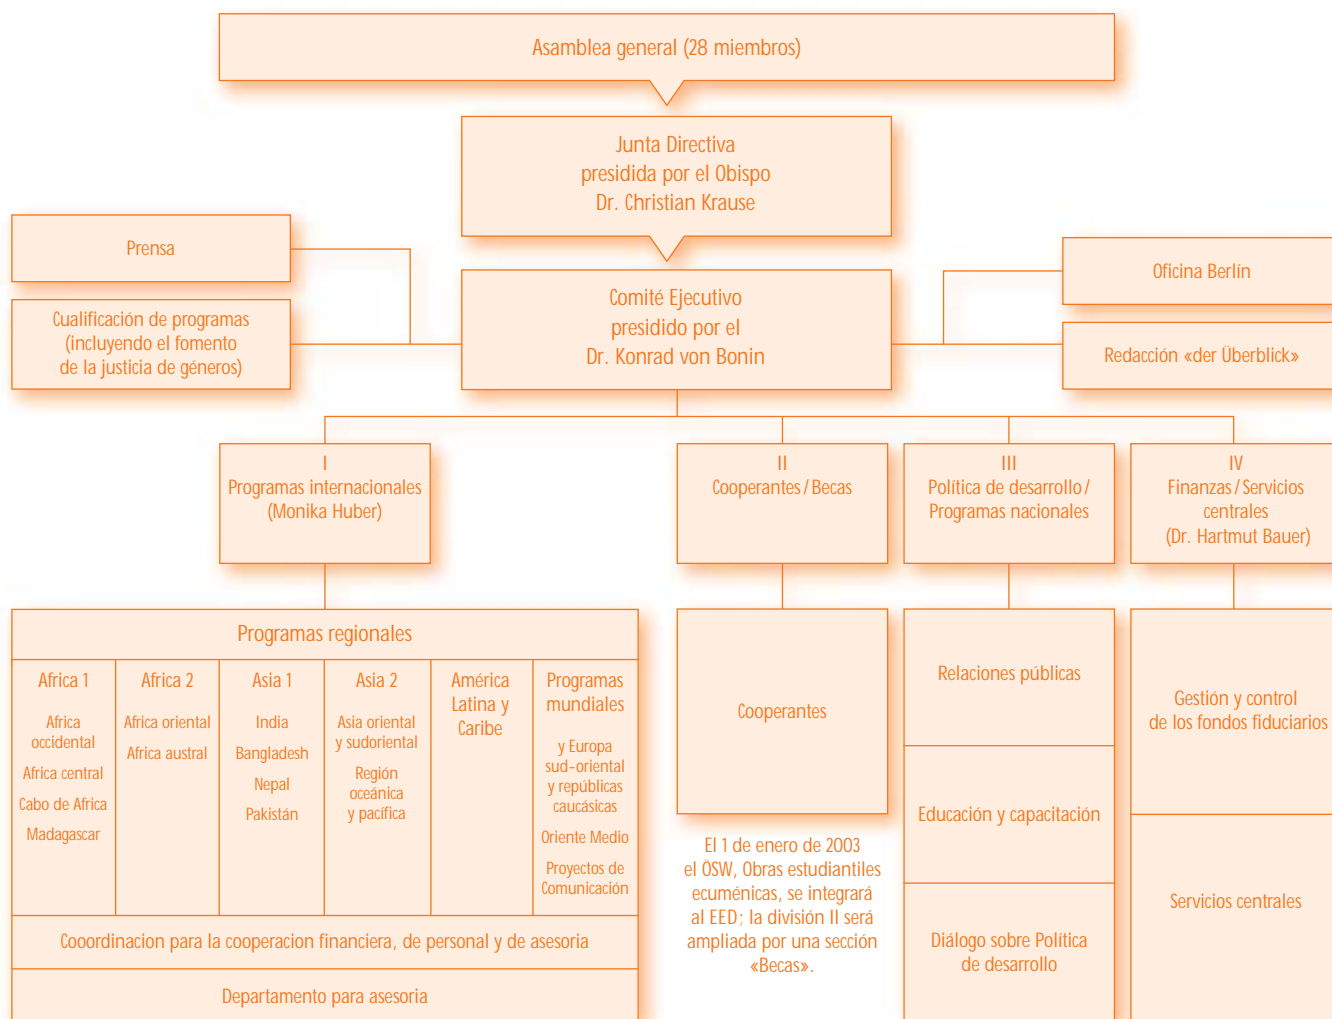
Asamblea general (28 miembros)

Junta Directiva
presidida por el Obispo
Dr. Christian Krause

Prensa

Cualificación de programas
(incluyendo el fomento
de la justicia de géneros)

Comité Ejecutivo
presidido por el
Dr. Konrad von Bonin

Oficina Berlín

Redacción «der Überblick»

I
Programas internacionales
(Monika Huber)

II
Cooperantes / Becas

III
Política de desarrollo / Programas nacionales

IV
Finanzas / Servicios centrales
(Dr. Hartmut Bauer)

Programas regionales

| Africa 1 | Africa 2 | Asia 1 | Asia 2 | América Latina y Caribe | Programas mundiales |
|---|---|---|---|---|---|
| Africa occidental<br>Africa central<br>Cabo de Africa<br>Madagascar | Africa oriental<br>Africa austral | India<br>Bangladesh<br>Nepal<br>Pakistán | Asia oriental y sudoriental<br>Región oceánica y pacífica | | y Europa sud-oriental y repúblicas caucásicas<br>Oriente Medio<br>Proyectos de Comunicación |

Cooordinacion para la cooperacion financiera, de personal y de asesoria

Departamento para asesoria

Cooperantes

El 1 de enero de 2003 el ÖSW, Obras estudiantiles ecuménicas, se integrará al EED; la división II será ampliada por una sección «Becas».

Relaciones públicas

Educación y capacitación

Diálogo sobre Política de desarrollo

Gestión y control
de los fondos fiduciarios

Servicios centrales